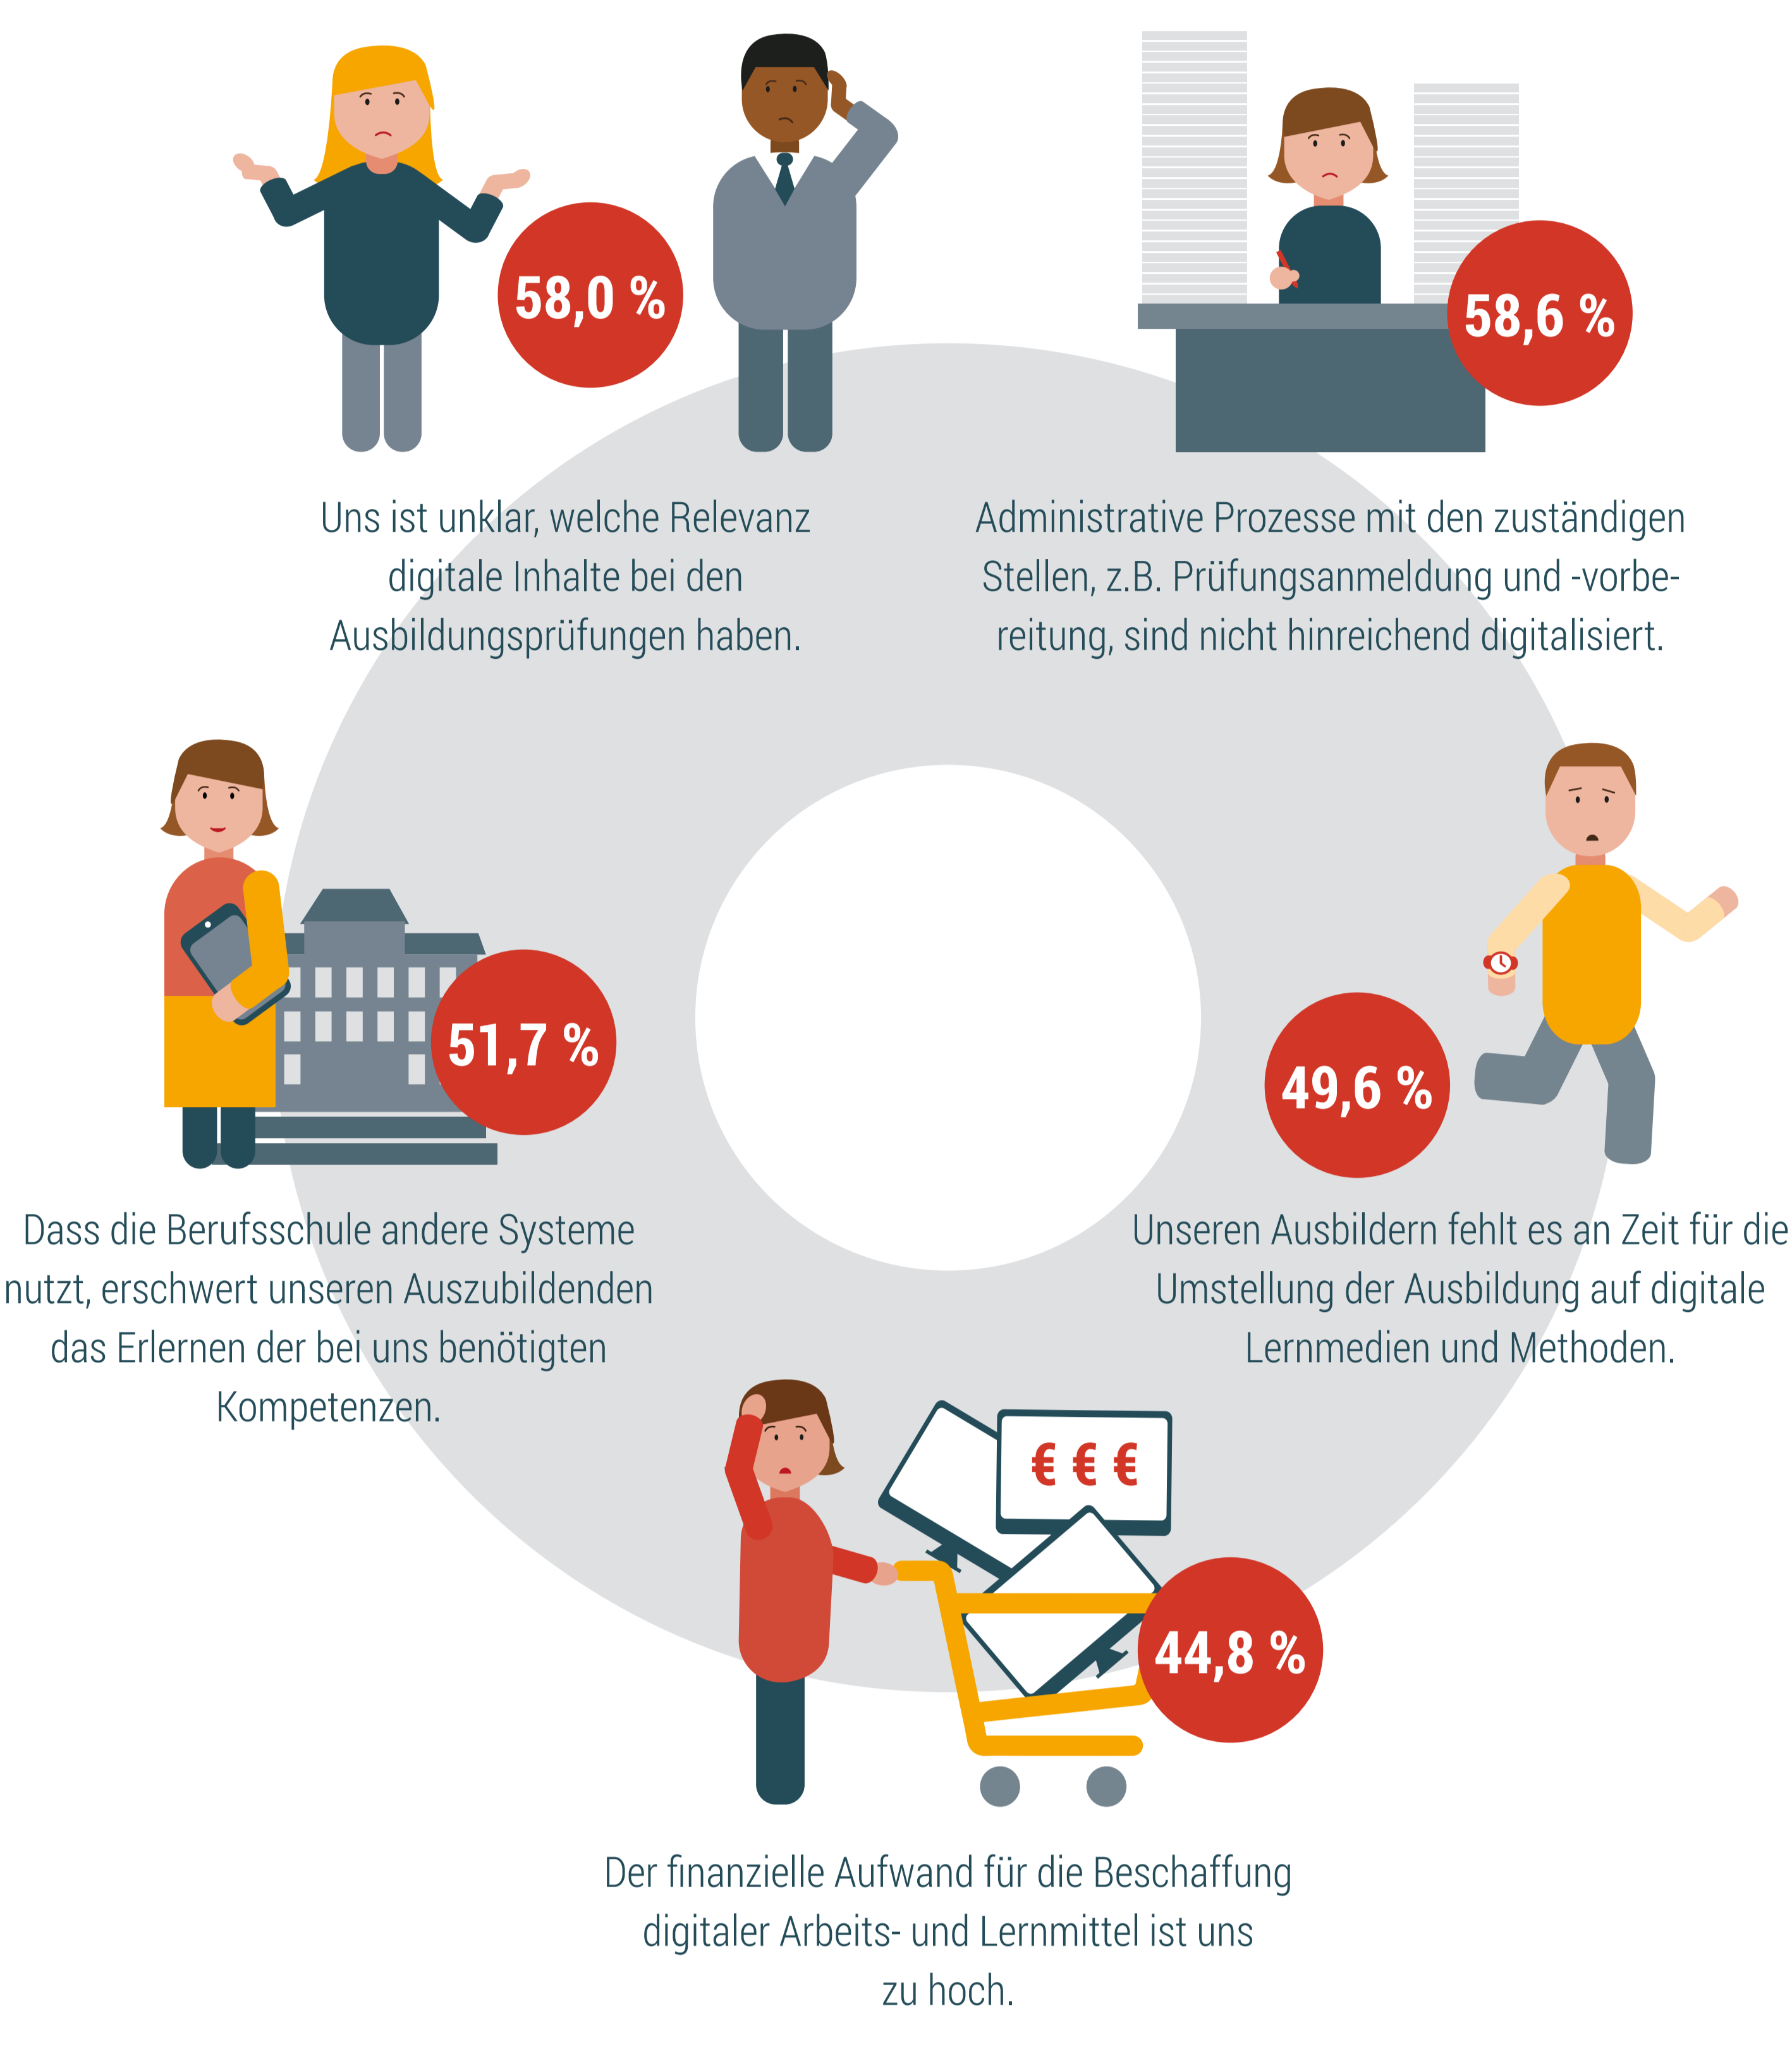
58,0 %

Uns ist unklar, welche Relevanz digitale Inhalte bei den Ausbildungsprüfungen haben.

58,6 %

Administrative Prozesse mit den zuständigen Stellen, z.B. Prüfungsanmeldung und -vorbereitung, sind nicht hinreichend digitalisiert.

51,7 %

Dass die Berufsschule andere Systeme nutzt, erschwert unseren Auszubildenden das Erlernen der bei uns benötigten Kompetenzen.

49,6 %

Unseren Ausbildern fehlt es an Zeit für die Umstellung der Ausbildung auf digitale Lernmedien und Methoden.

€ € €

44,8 %

Der finanzielle Aufwand für die Beschaffung digitaler Arbeits- und Lernmittel ist uns zu hoch.